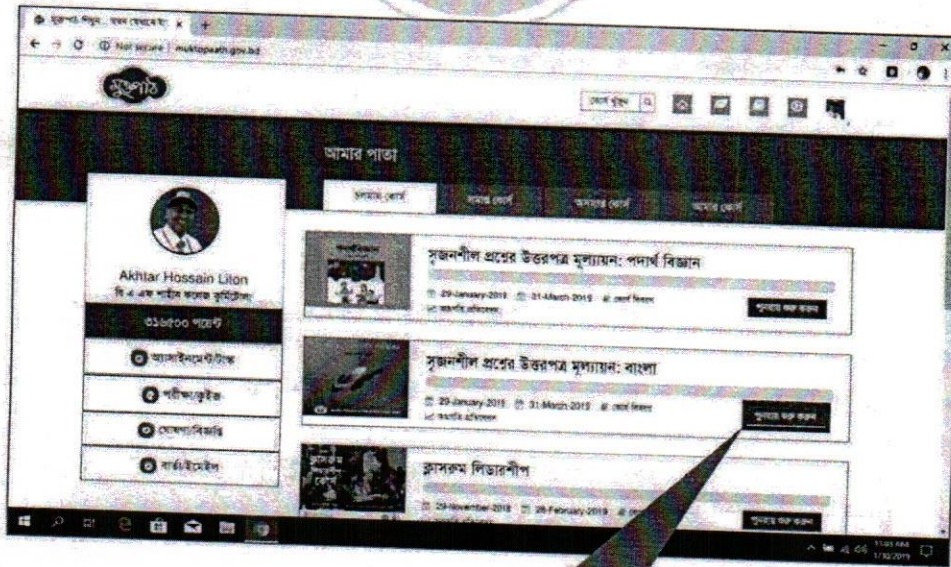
Not secure | muktopaath.gov.bd

মুক্তপাঠ

কোর্স খুঁজুন

আমার পাতা

চলমান কোর্স | সমাপ্ত কোর্স | অসমাপ্ত কোর্স | আমার কোর্স

Akhtar Hossain Liton
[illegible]

৩১৬৫৩০ পয়েন্ট

আসাইনমেন্ট/টাস্ক

পরীক্ষা/কুইজ

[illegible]

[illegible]

সৃজনশীল প্রশ্নের উত্তরপত্র মূল্যায়ন: পদার্থ বিজ্ঞান
29-January-2019 31-March-2019
পুনরায় শুরু করুন

সৃজনশীল প্রশ্নের উত্তরপত্র মূল্যায়ন: বাংলা
29-January-2019 31-March-2019
পুনরায় শুরু করুন

ক্লাসরুম লিডারশীপ
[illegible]-November-2018 28-February-2019
পুনরায় শুরু করুন

11:01 AM
1/30/2019